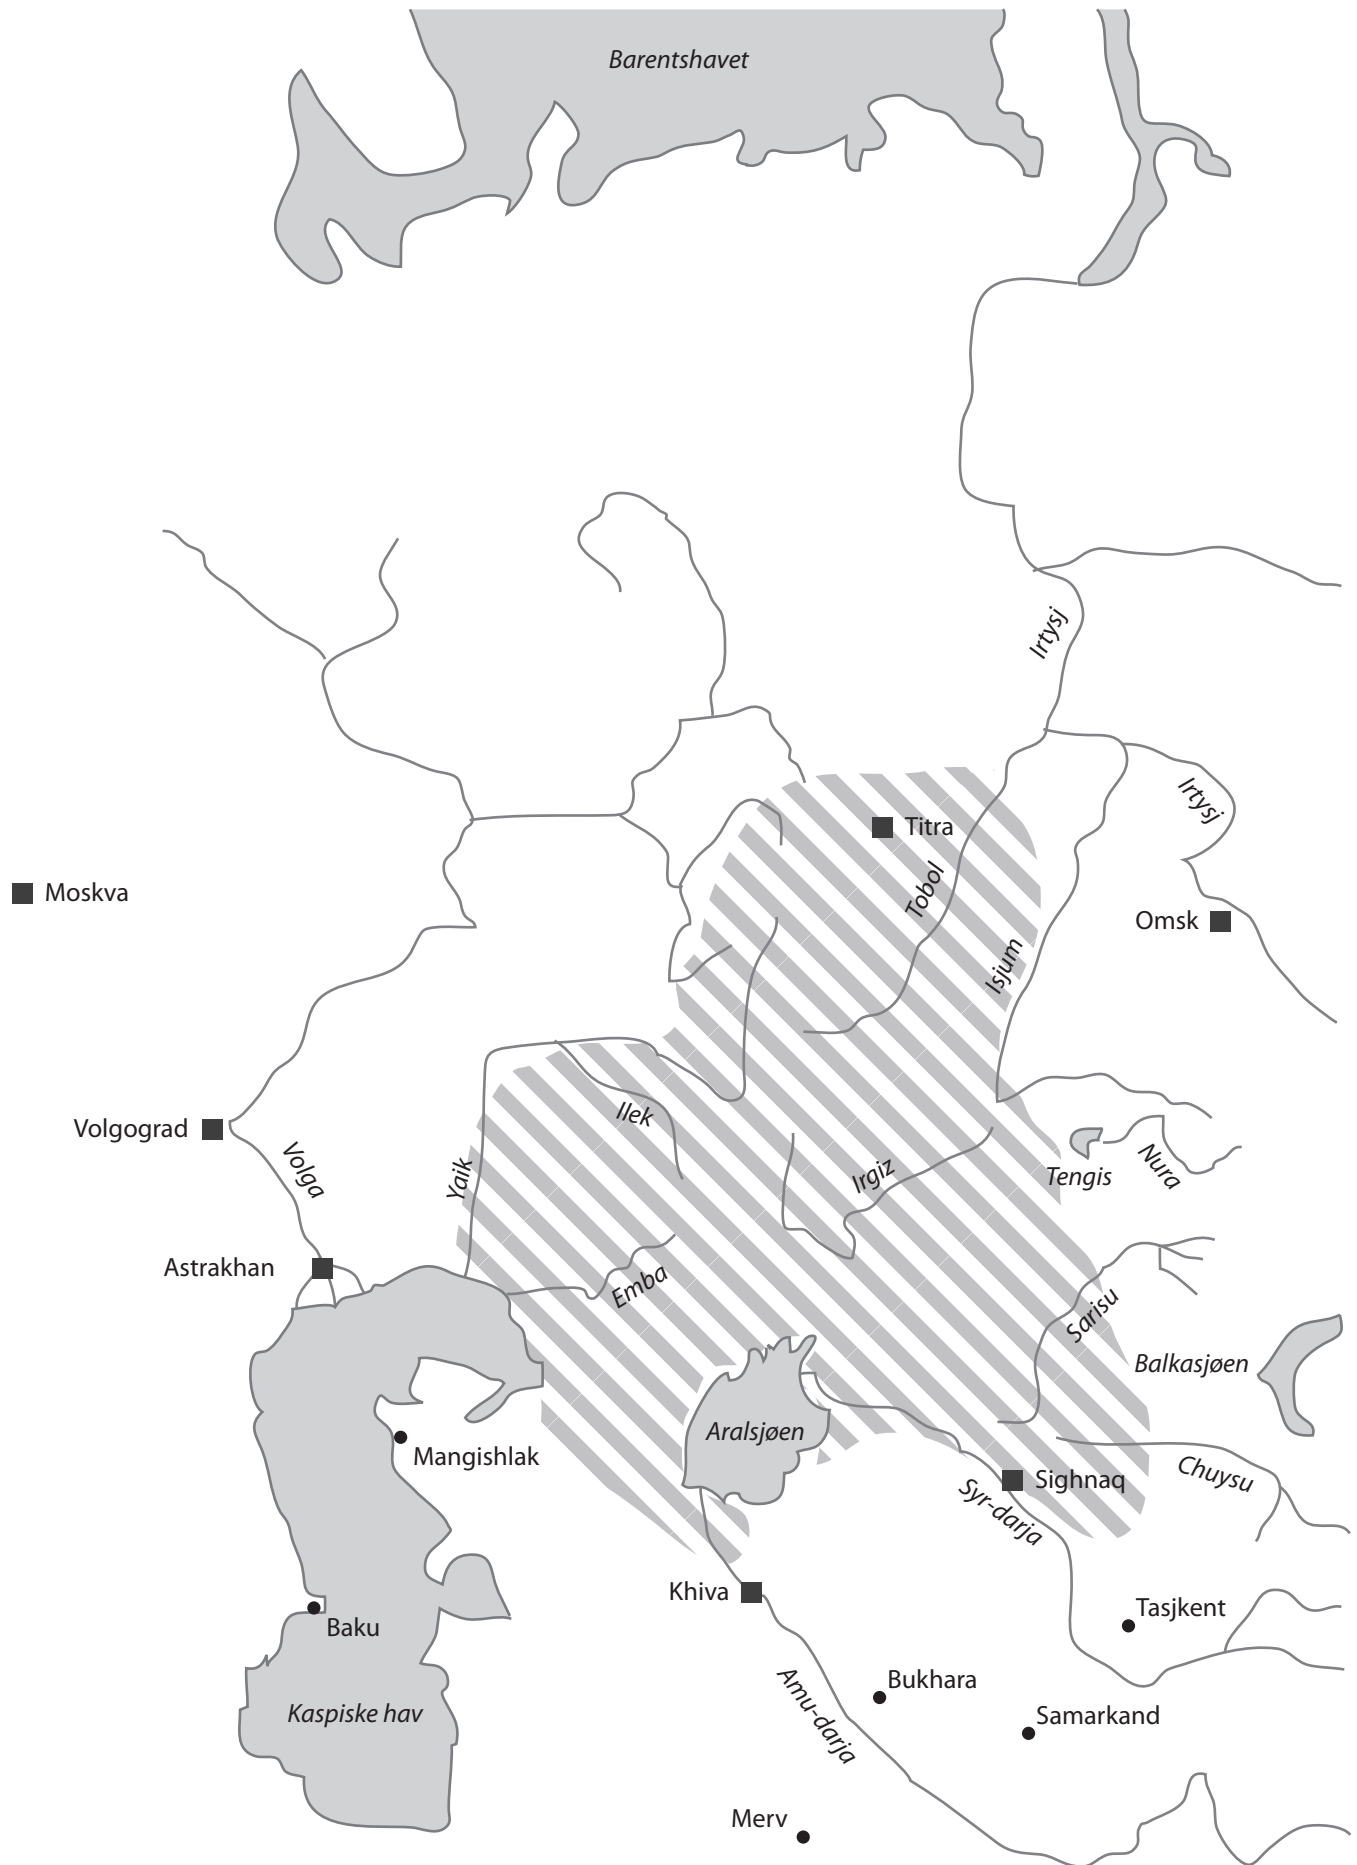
Barentshavet

Irtysj

Irtysj

Titra

Tobol

Moskva

Omsk

Isjum

Ilek

Volgograd

Volga

Yaik

Irgiz

Tengis

Nura

Astrakhan

Emba

Sarisu

Balkasjøen

Aralsjøen

Mangishlak

Sighnaq

Chuysu

Syr-darja

Khiva

Tasjkent

Baku

Bukhara

Amu-darja

Samarkand

Kaspiske hav

Merv